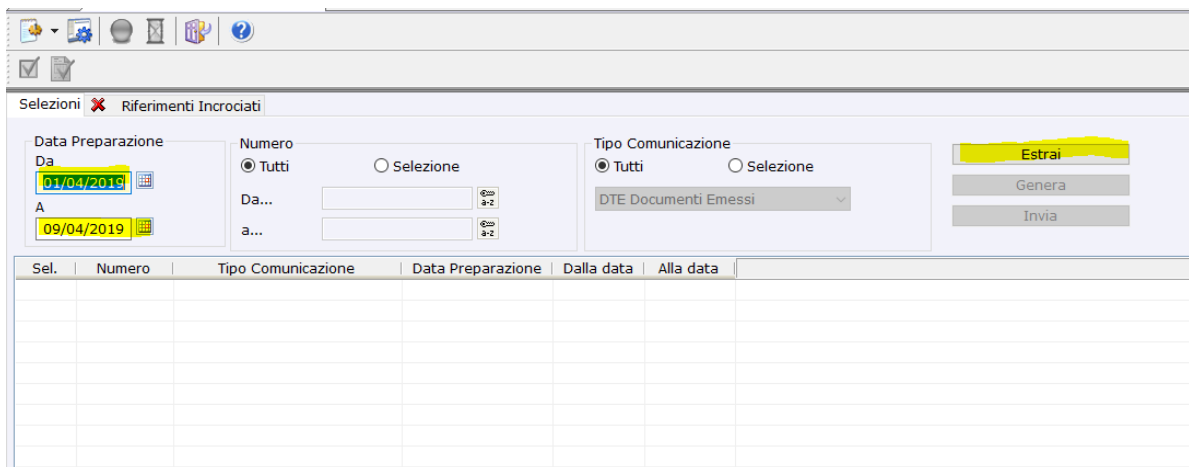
Selezioni Riferimenti Incrociati

Data Preparazione
Da
01/04/2019
A
09/04/2019

Numero
Tutti Selezione
Da...
a...

Tipo Comunicazione
Tutti Selezione
DTE Documenti Emessi

Estrai
Genera
Invia

| Sel. | Numero | Tipo Comunicazione | Data Preparazione | Dalla data | Alla data |
|---|---|---|---|---|---|